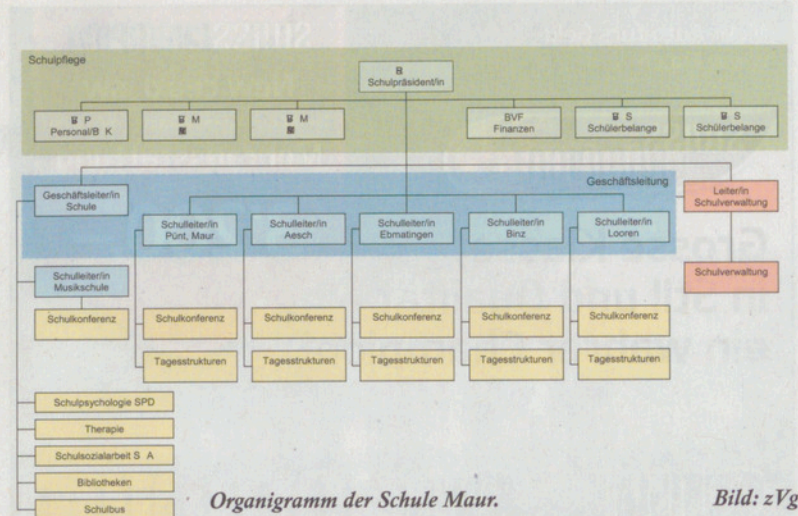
Schulpflege

Schulpräsident/in

P
Personal/B K

M

M

BVF
Finanzen

S
Schülerbelange

S
Schülerbelange

Geschäftsleitung

Geschäftsleiter/in
Schule

Leiter/in
Schulverwaltung

Schulleiter/in
Pünt, Maur

Schulleiter/in
Aesch

Schulleiter/in
Ebmatingen

Schulleiter/in
Binz

Schulleiter/in
Looren

Schulverwaltung

Schulleiter/in
Musikschule

Schulkonferenz

Schulkonferenz

Schulkonferenz

Schulkonferenz

Schulkonferenz

Schulkonferenz

Tagesstrukturen

Tagesstrukturen

Tagesstrukturen

Tagesstrukturen

Tagesstrukturen

Schulpsychologie SPD

Therapie

Schulsozialarbeit S A

Bibliotheken

Schulbus

Organigramm der Schule Maur.

Bild: zVg